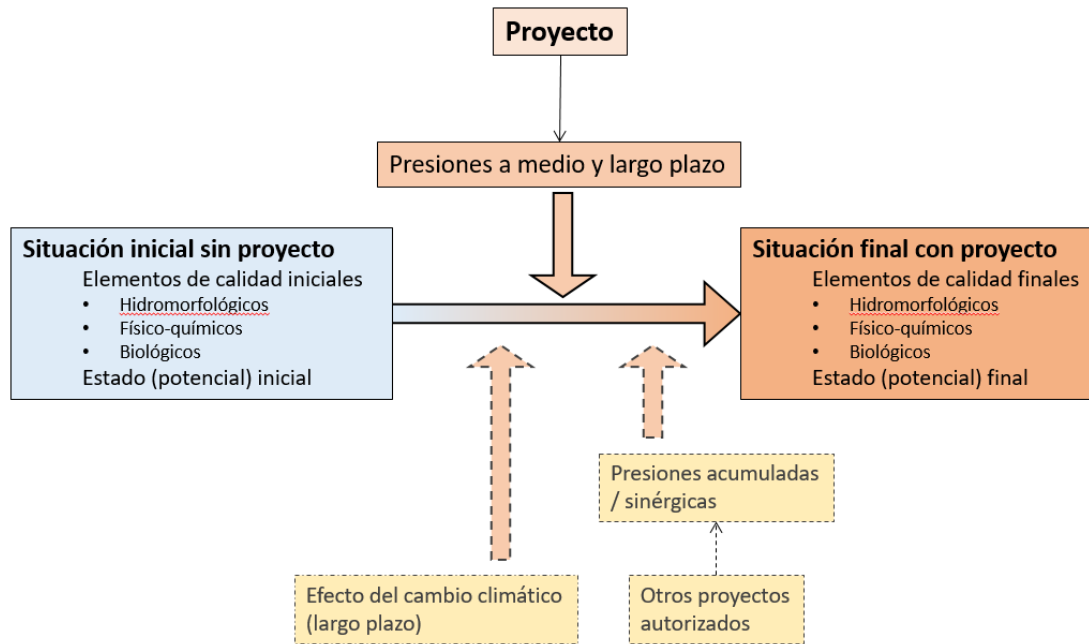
Proyecto

Presiones a medio y largo plazo

Situación inicial sin proyecto
Elementos de calidad iniciales
• Hidromorfológicos
• Físico-químicos
• Biológicos
Estado (potencial) inicial

Situación final con proyecto
Elementos de calidad finales
• Hidromorfológicos
• Físico-químicos
• Biológicos
Estado (potencial) final

Presiones acumuladas / sinérgicas

Efecto del cambio climático (largo plazo)

Otros proyectos autorizados